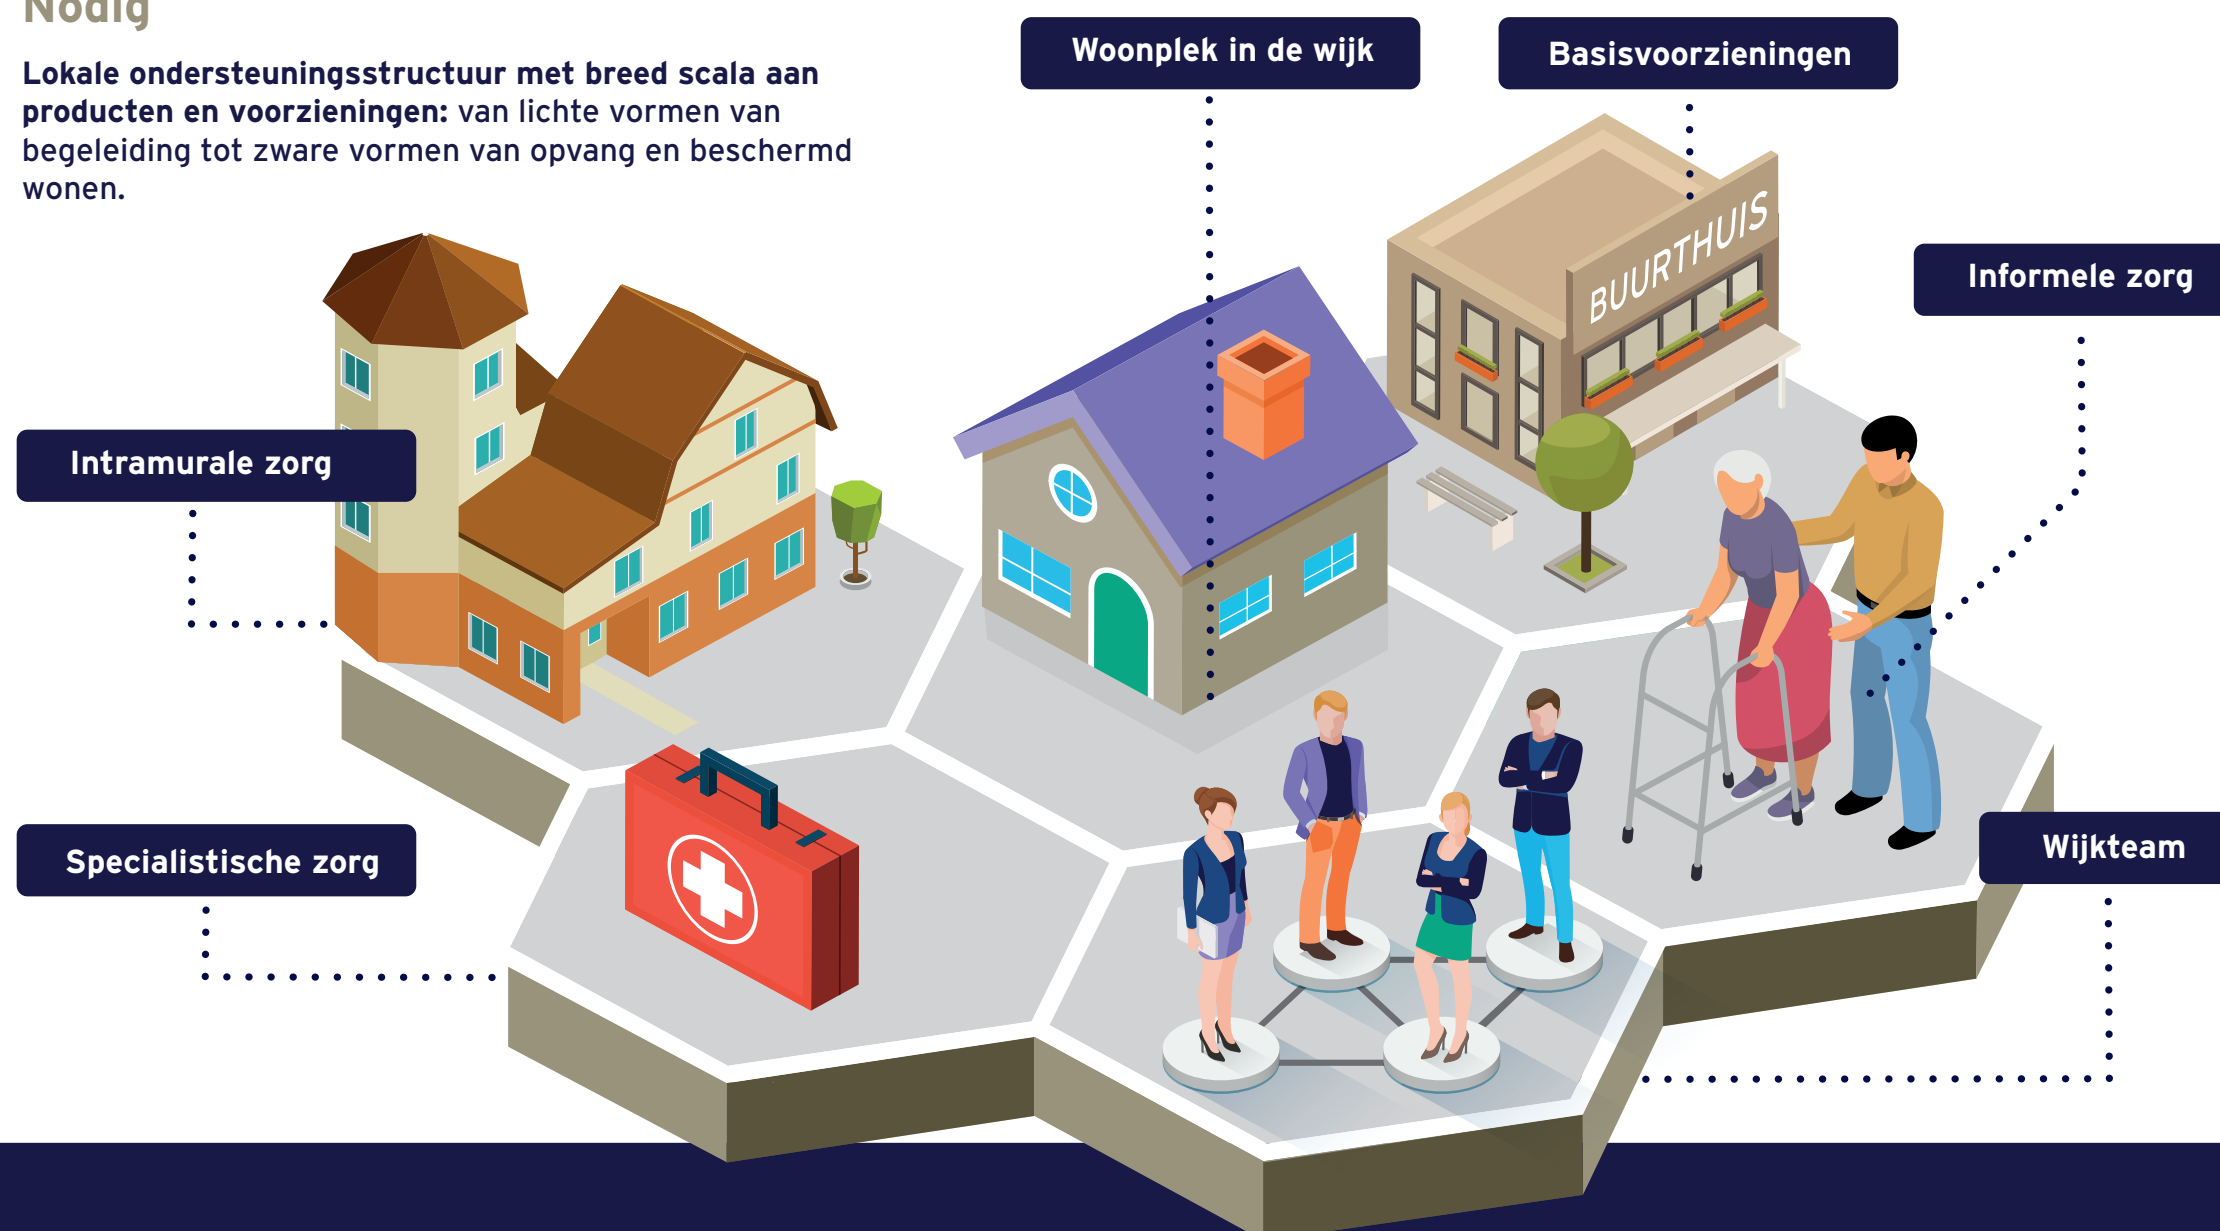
Nodig

**Lokale ondersteuningsstructuur met breed scala aan producten en voorzieningen:** van lichte vormen van begeleiding tot zware vormen van opvang en beschermd wonen.

Woonplek in de wijk

Basisvoorzieningen

BUURTHUIS

Informele zorg

Intramurale zorg

Specialistische zorg

Wijkteam